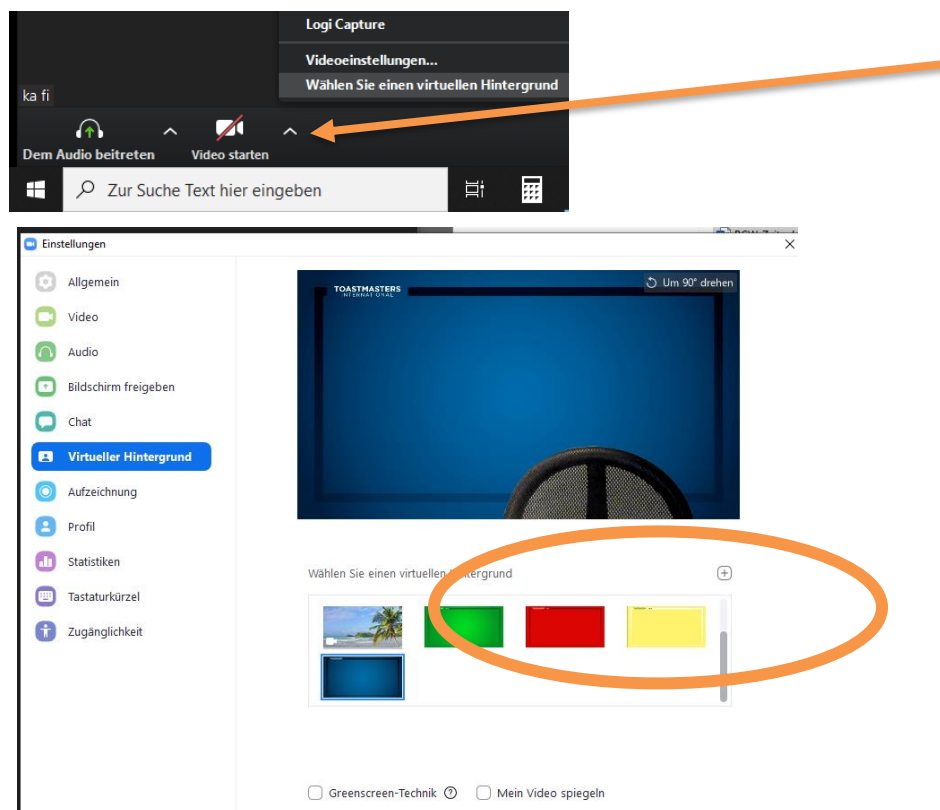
Logi Capture

Videoeinstellungen...

Wählen Sie einen virtuellen Hintergrund

ka fi

Dem Audio beitreten

Video starten

Zur Suche Text hier eingeben

Einstellungen

Allgemein

Video

Audio

Bildschirm freigeben

Chat

Virtueller Hintergrund

Aufzeichnung

Profil

Statistiken

Tastaturkürzel

Zugänglichkeit

TOASTMASTERS INTERNATIONAL

Um 90° drehen

Wählen Sie einen virtuellen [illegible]tergrund

Greenscreen-Technik

Mein Video spiegeln